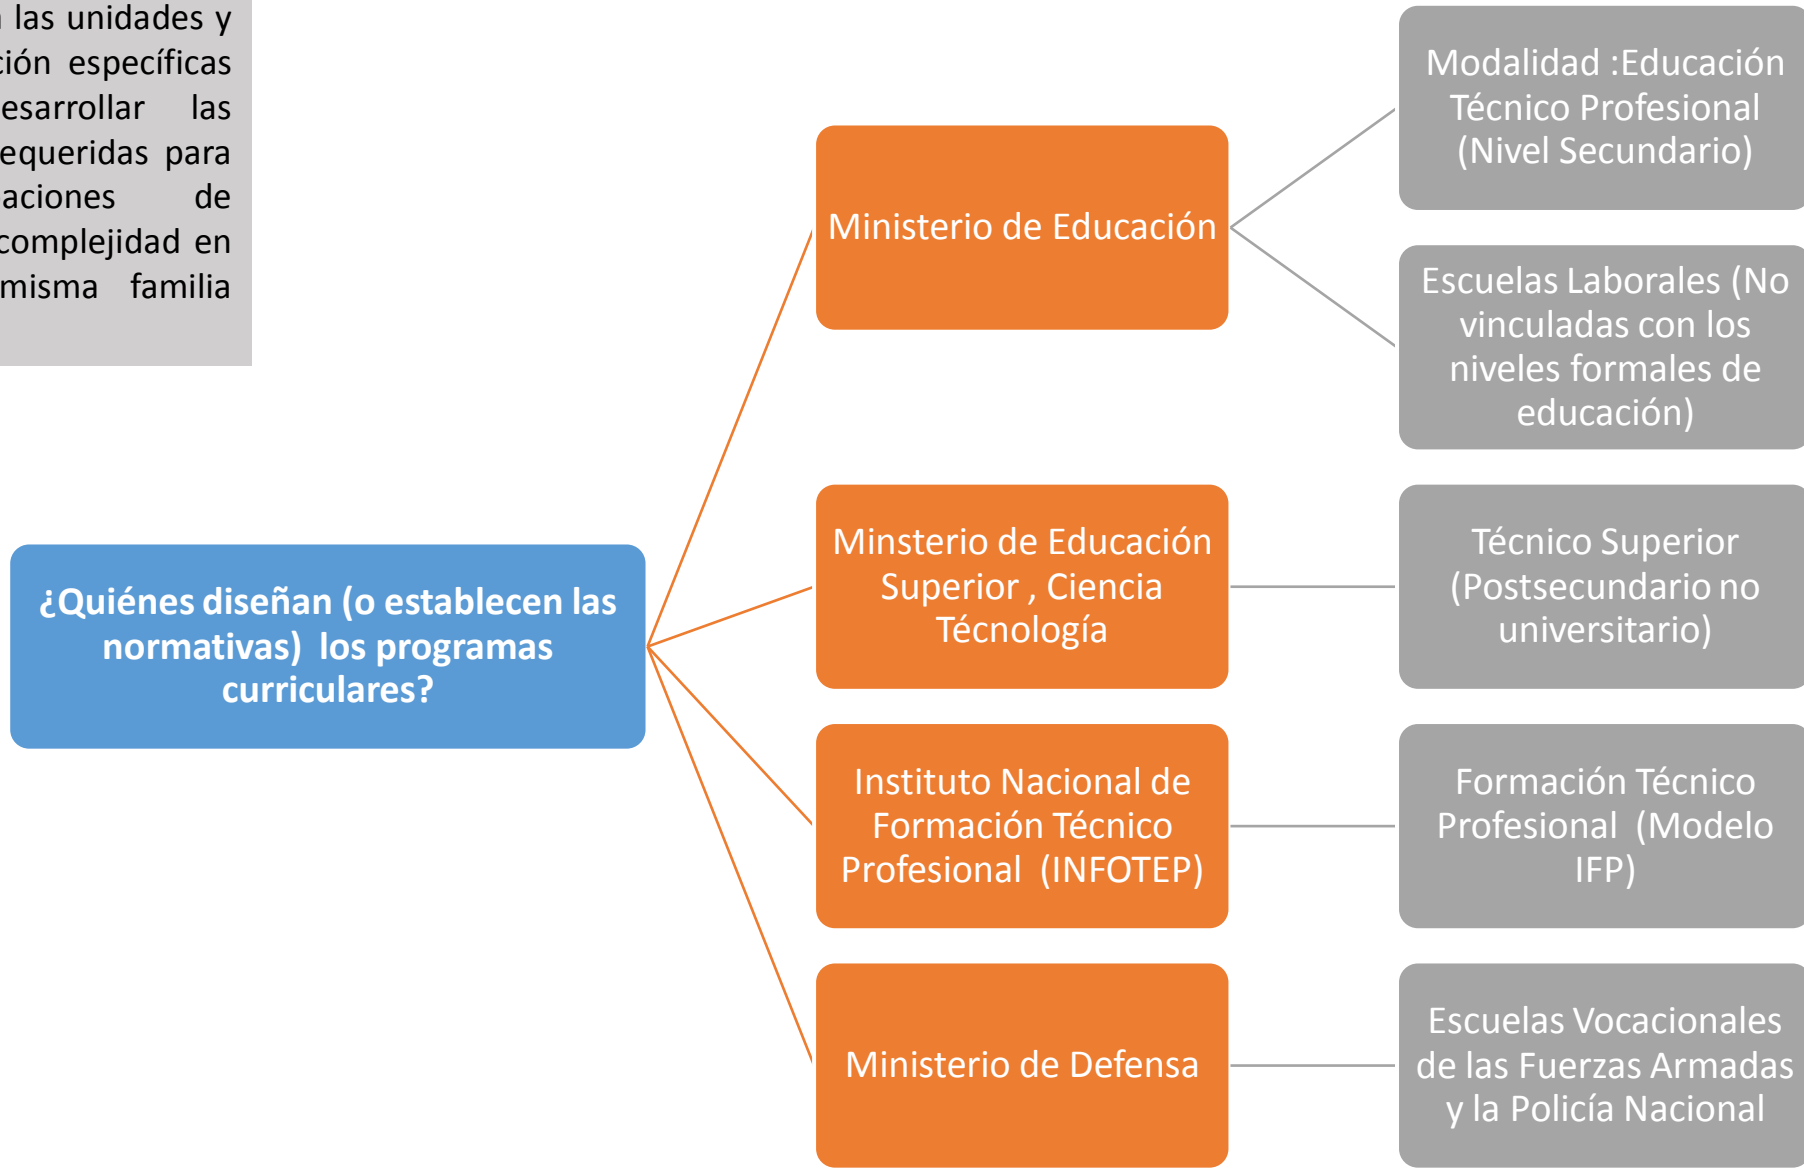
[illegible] las unidades y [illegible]ción específicas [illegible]esarrollar las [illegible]equeridas para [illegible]aciones de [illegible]complejidad en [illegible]misma familia

¿Quiénes diseñan (o establecen las normativas) los programas curriculares?

Ministerio de Educación

Modalidad :Educación Técnico Profesional (Nivel Secundario)

Escuelas Laborales (No vinculadas con los niveles formales de educación)

Minsterio de Educación Superior , Ciencia Técnología

Técnico Superior (Postsecundario no universitario)

Instituto Nacional de Formación Técnico Profesional (INFOTEP)

Formación Técnico Profesional (Modelo IFP)

Ministerio de Defensa

Escuelas Vocacionales de las Fuerzas Armadas y la Policía Nacional